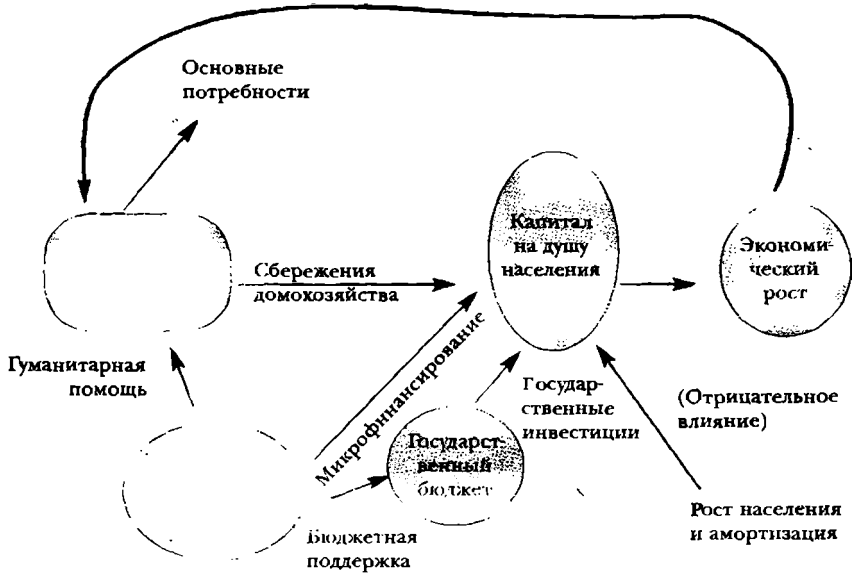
Основные потребности

Сбережения домохозяйства

Капитал на душу населения

Экономический рост

Гуманитарная помощь

Микрофинансирование

Государственные инвестиции

(Отрицательное влияние)

Государственный бюджет

Бюджетная поддержка

Рост населения и амортизация